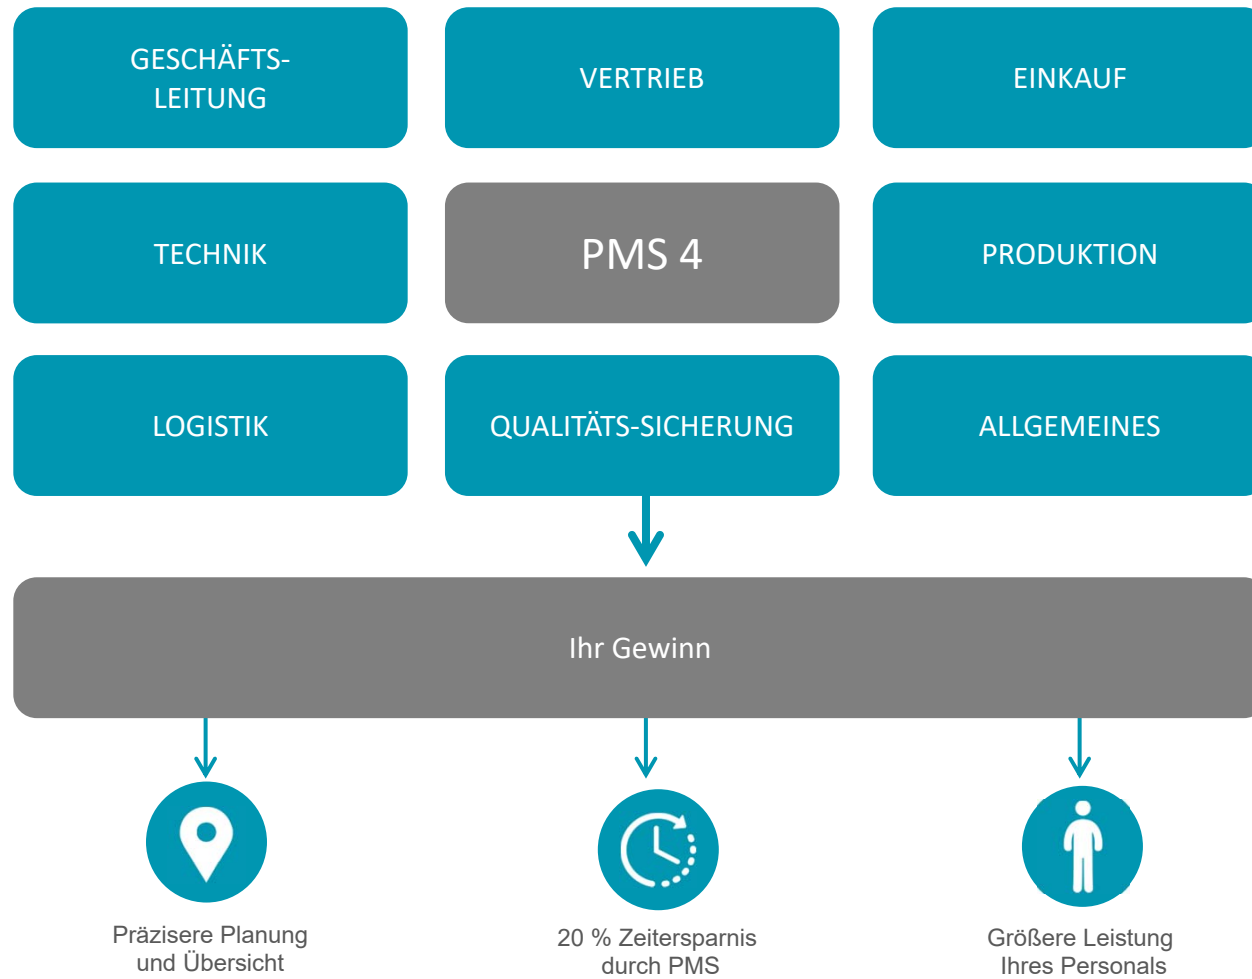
GESCHÄFTS-LEITUNG

VERTRIEB

EINKAUF

TECHNIK

PMS 4

PRODUKTION

LOGISTIK

QUALITÄTS-SICHERUNG

ALLGEMEINES

Ihr Gewinn

Präzisere Planung und Übersicht

20 % Zeitersparnis durch PMS

Größere Leistung Ihres Personals